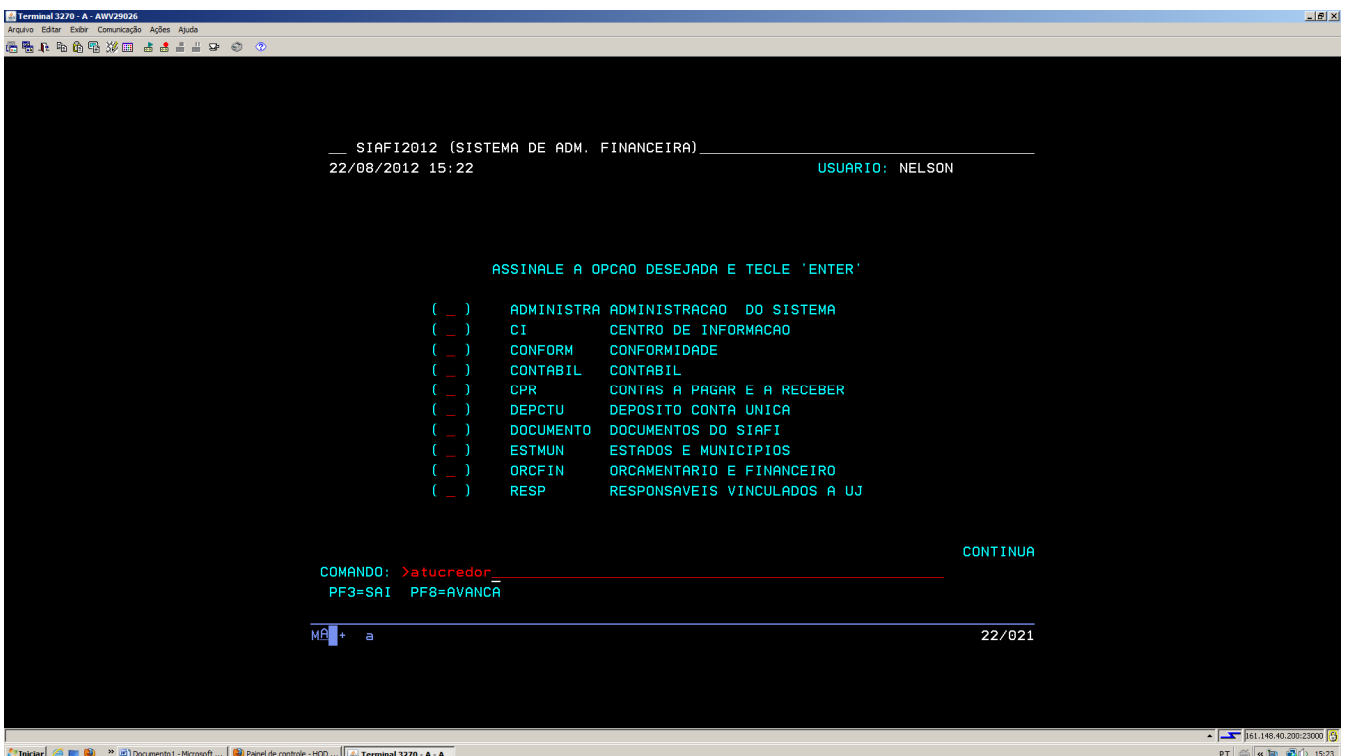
Terminal 3270 - A - AWV29026

Arquivo Editar Exibir Comunicação Ações Ajuda

__ SIAFI2012 (SISTEMA DE ADM. FINANCEIRA)
22/08/2012 15:22 USUARIO: NELSON

ASSINALE A OPCAO DESEJADA E TECLE 'ENTER'

( _ ) ADMINISTRA ADMINISTRACAO DO SISTEMA
( _ ) CI CENTRO DE INFORMACAO
( _ ) CONFORM CONFORMIDADE
( _ ) CONTABIL CONTABIL
( _ ) CPR CONTAS A PAGAR E A RECEBER
( _ ) DEPCTU DEPOSITO CONTA UNICA
( _ ) DOCUMENTO DOCUMENTOS DO SIAFI
( _ ) ESTMUN ESTADOS E MUNICIPIOS
( _ ) ORCFIN ORCAMENTARIO E FINANCEIRO
( _ ) RESP RESPONSAVEIS VINCULADOS A UJ

CONTINUA

COMANDO: >atucredor_
PF3=SAI PF8=AVANCA

MA + a 22/021

161.148.40.200:23000

Iniciar Documento1 - Microsoft ... Painel de controle - HOD ... Terminal 3270 - A - A...

PT 15:23